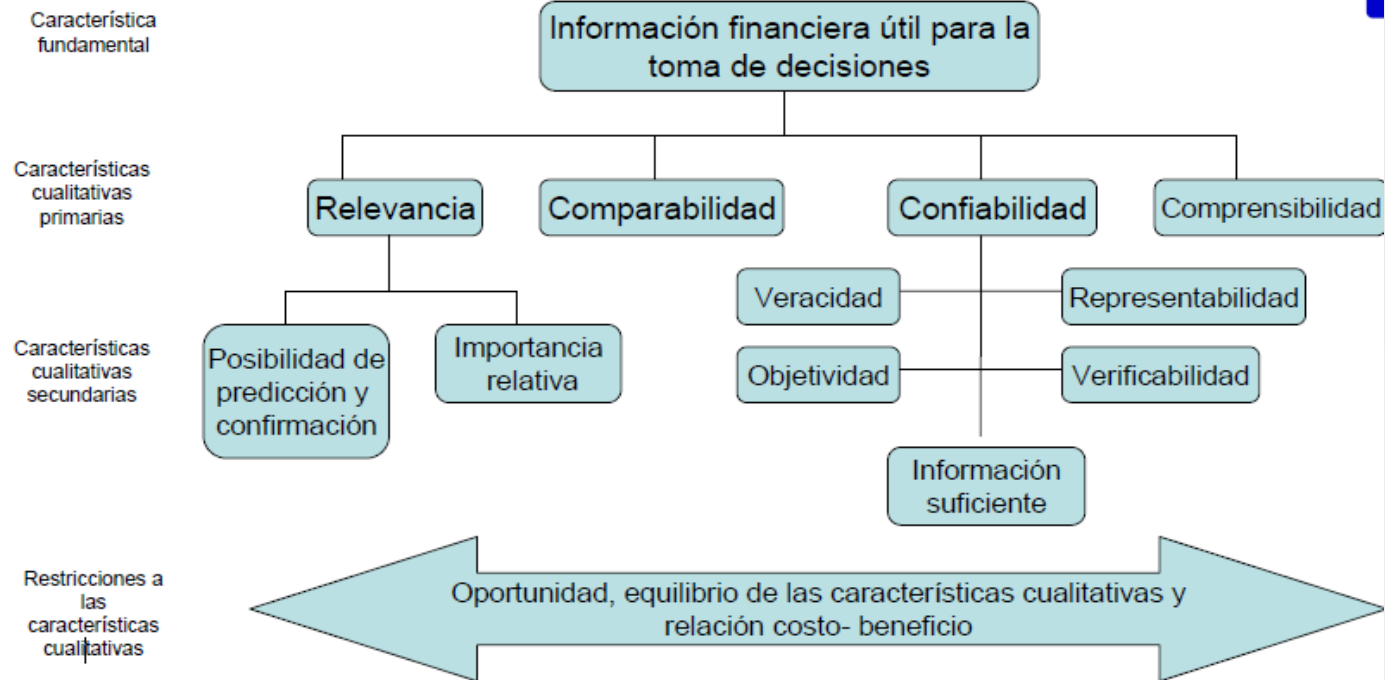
Característica fundamental

Información financiera útil para la toma de decisiones

Características cualitativas primarias

Relevancia

Comparabilidad

Confiabilidad

Comprensibilidad

Características cualitativas secundarias

Posibilidad de predicción y confirmación

Importancia relativa

Veracidad

Representabilidad

Objetividad

Verificabilidad

Información suficiente

Restricciones a las características cualitativas

Oportunidad, equilibrio de las características cualitativas y relación costo- beneficio